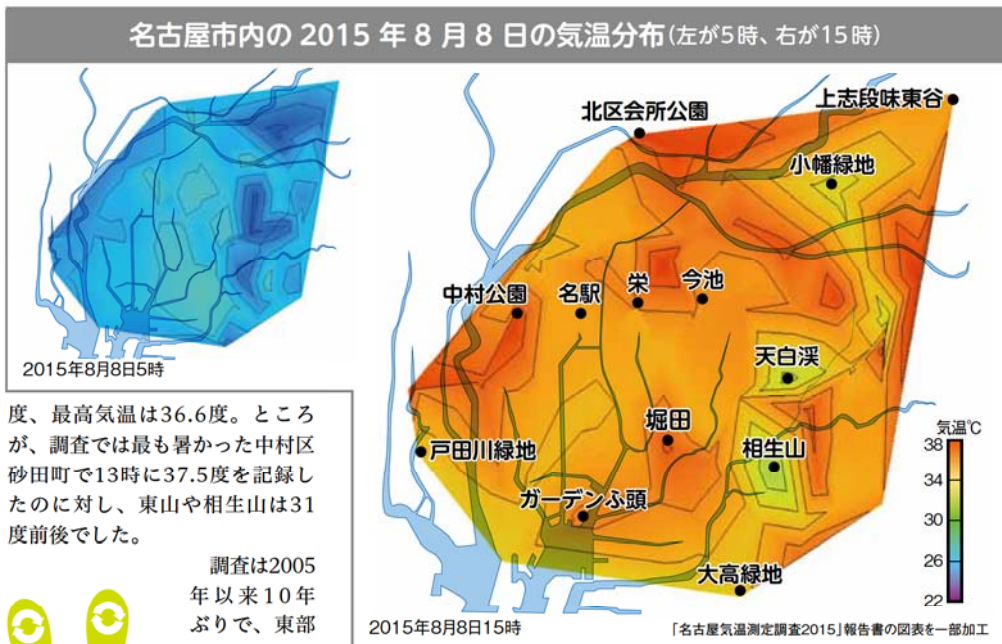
名古屋市内の 2015 年 8 月 8 日の気温分布(左が5時、右が15時)

2015年8月8日5時

度、最高気温は36.6度。ところが、調査では最も暑かった中村区砂田町で13時に37.5度を記録したのに対し、東山や相生山は31度前後でした。

調査は2005年以来10年ぶりで、東部

北区会所公園
上志段味東谷
小幡緑地
中村公園
名駅
栄
今池
天白渓
堀田
戸田川緑地
相生山
ガーデンふ頭
大高緑地

気温℃
38
34
30
26
22

2015年8月8日15時

「名古屋気温測定調査2015」報告書の図表を一部加工